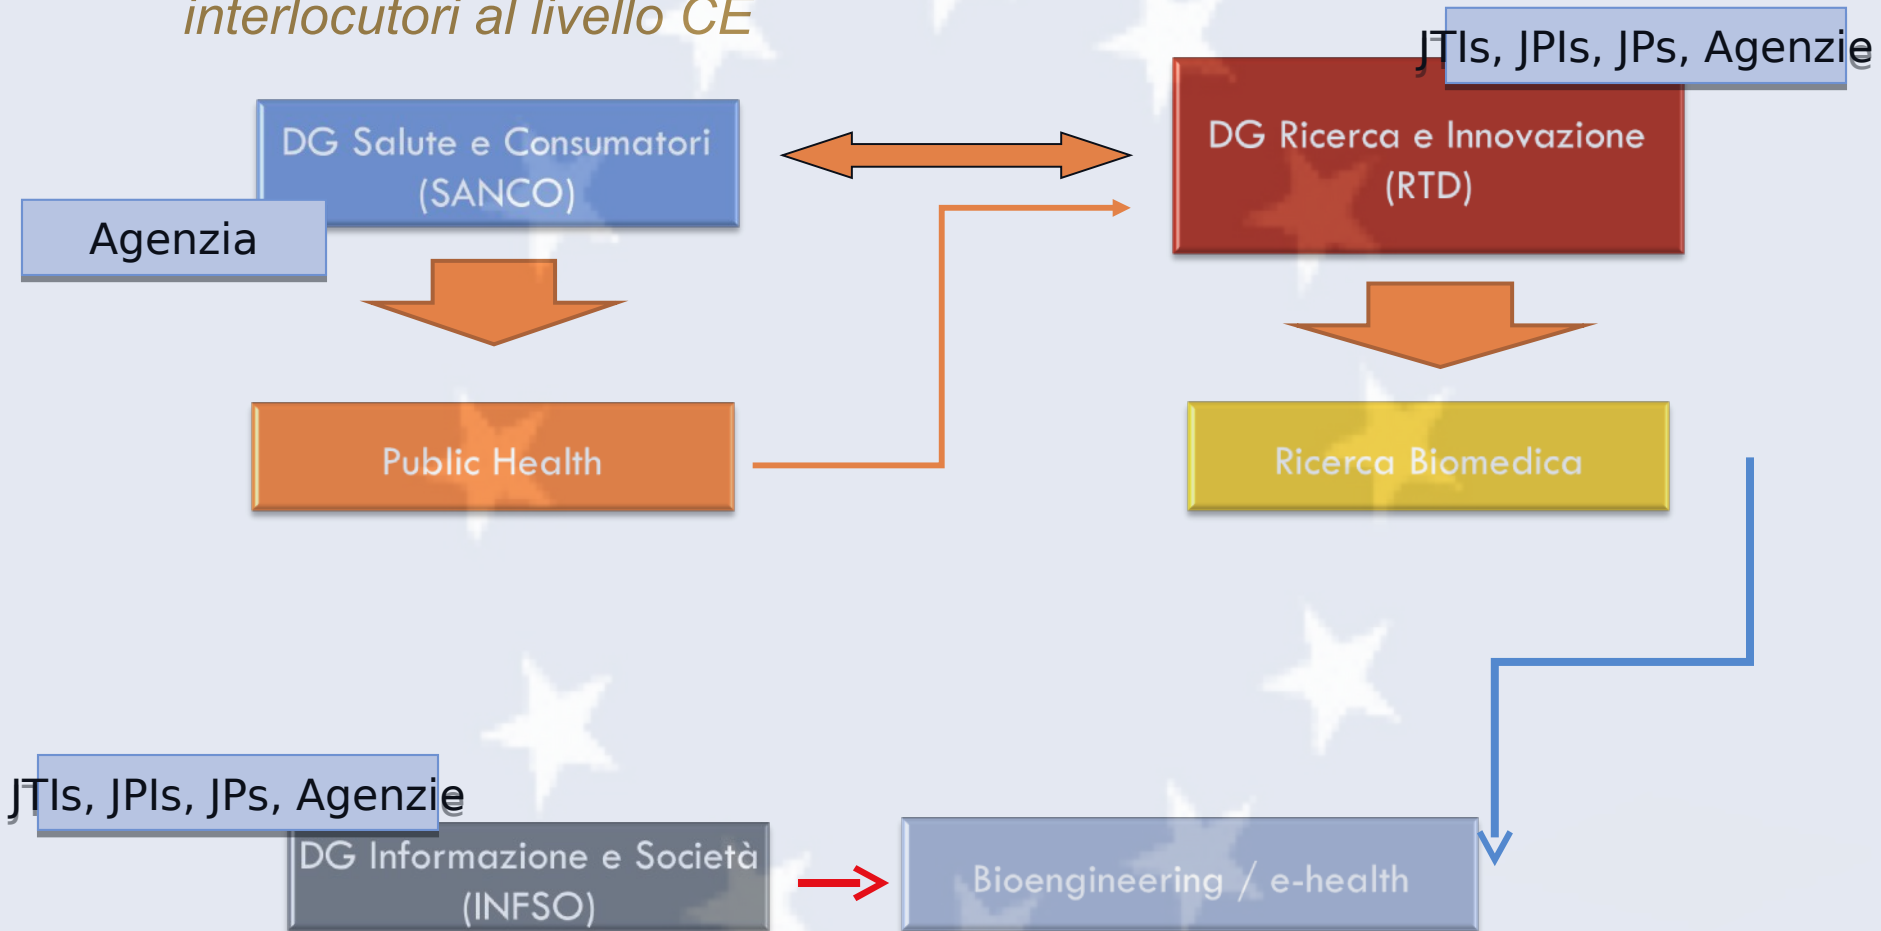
interlocutori al livello CE

JTIs, JPIs, JPs, Agenzie

DG Salute e Consumatori (SANCO)

Agenzia

DG Ricerca e Innovazione (RTD)

Public Health

Ricerca Biomedica

JTIs, JPIs, JPs, Agenzie

DG Informazione e Società (INFSO)

Bioengineering / e-health